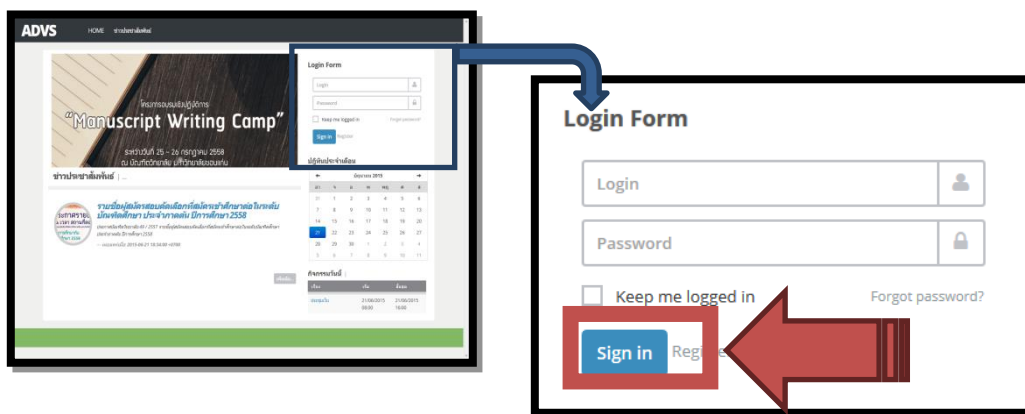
ADVS

HOME ข่าวประชาสัมพันธ์

โครงการอบรมเชิงปฏิบัติการ

"Manuscript Writing Camp"

ระหว่างวันที่ 25 – 26 กรกฎาคม 2558

ณ บัณฑิตวิทยาลัย มหาวิทยาลัยขอนแก่น

ข่าวประชาสัมพันธ์

รายชื่อผู้สมัครสอบคัดเลือกที่สมัครเข้าศึกษาต่อในระดับบัณฑิตศึกษา ประจำภาคต้น ปีการศึกษา2558

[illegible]

Login Form

Login

Password

Keep me logged in

Forgot password?

Sign in

Register

ปฏิทินประจำเดือน

มิถุนายน 2015

| | | | | | | |
|---|---|---|---|---|---|---|
| 31 | 1 | 2 | 3 | 4 | 5 | 6 |
| 7 | 8 | 9 | 10 | 11 | 12 | 13 |
| 14 | 15 | 16 | 17 | 18 | 19 | 20 |
| 21 | 22 | 23 | 24 | 25 | 26 | 27 |
| 28 | 29 | 30 | 1 | 2 | 3 | 4 |
| 5 | 6 | 7 | 8 | 9 | 10 | 11 |

กิจกรรมวันนี้

| | | |
|---|---|---|
| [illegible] | 21/06/2015 09:00 | 21/06/2015 16:00 |

Login Form

Login

Password

Keep me logged in

Forgot password?

Sign in

Regi